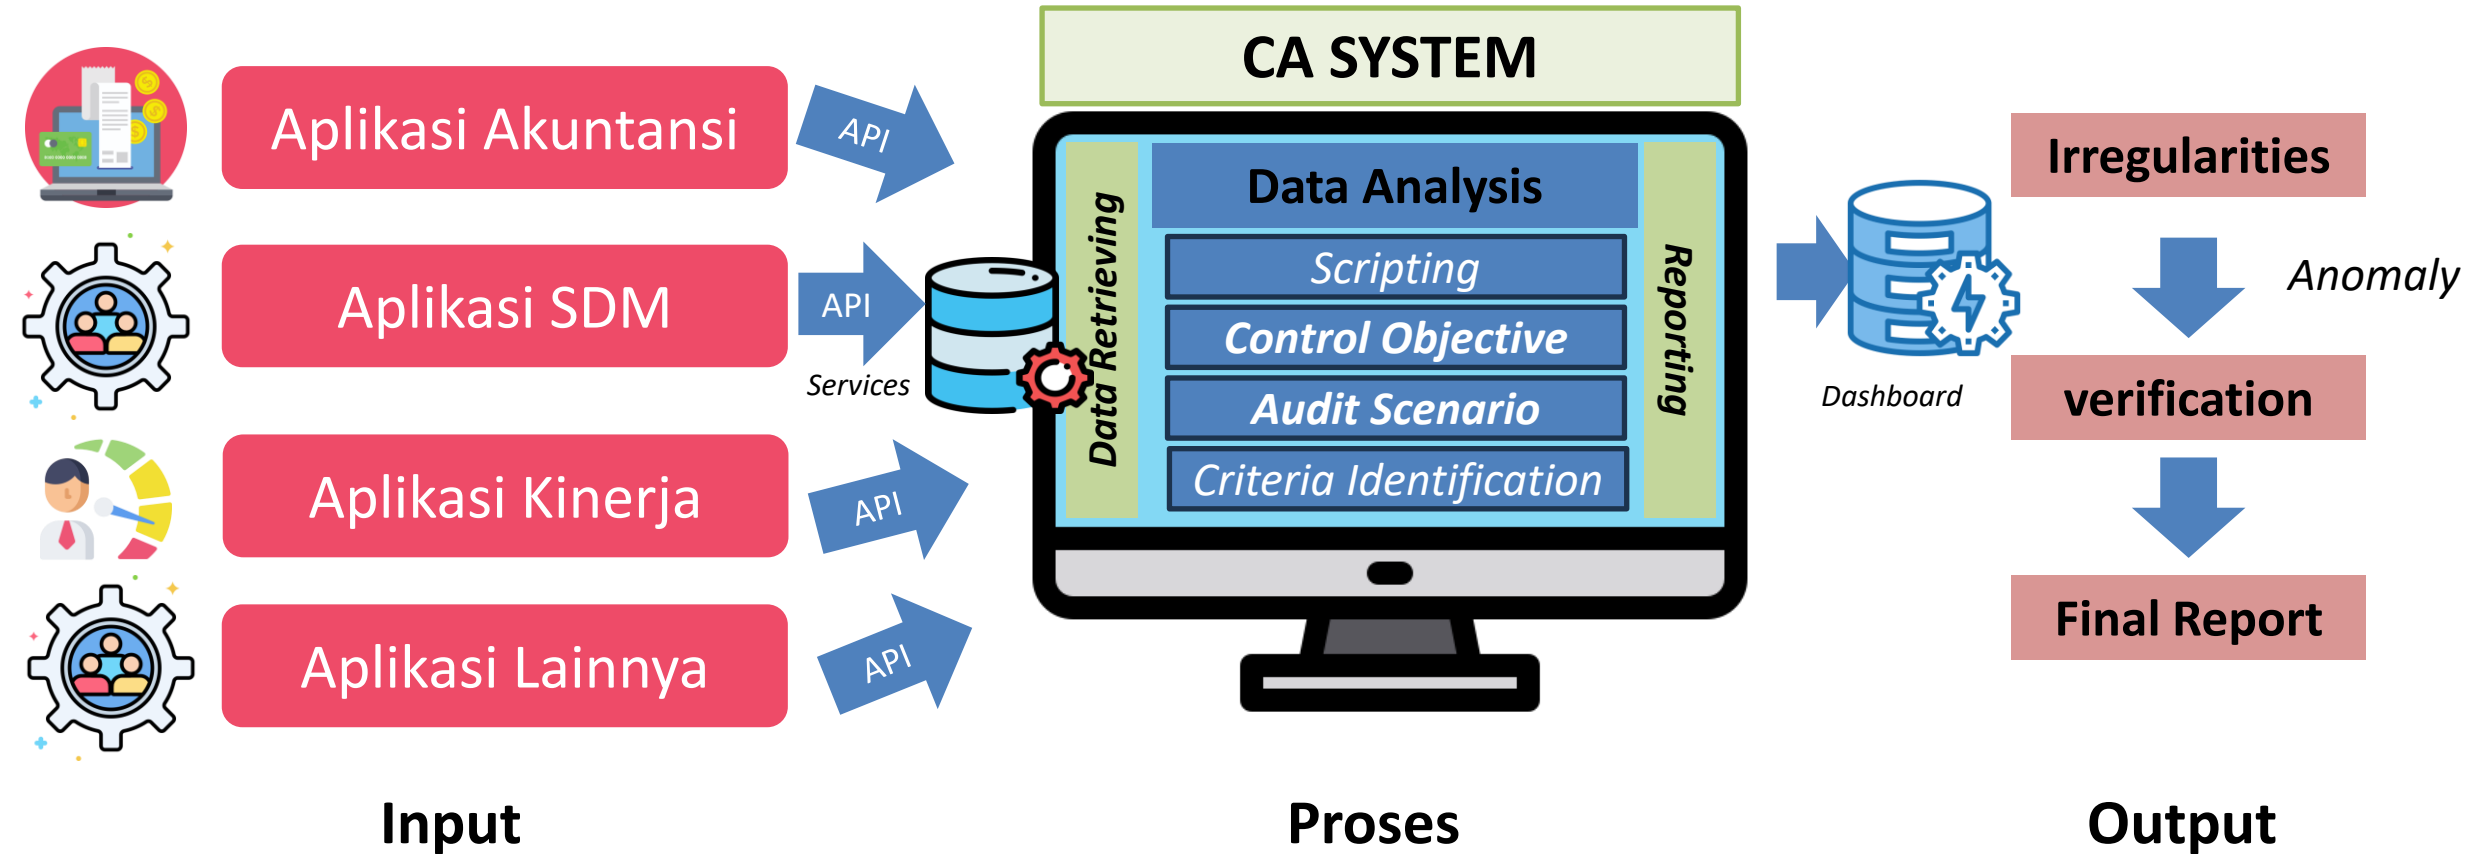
Aplikasi Akuntansi

Aplikasi SDM

Aplikasi Kinerja

Aplikasi Lainnya

API

API

Services

API

API

CA SYSTEM

Data Retrieving

Data Analysis

Scripting

Control Objective

Audit Scenario

Criteria Identification

Reporting

Dashboard

Irregularities

Anomaly

verification

Final Report

Input

Proses

Output